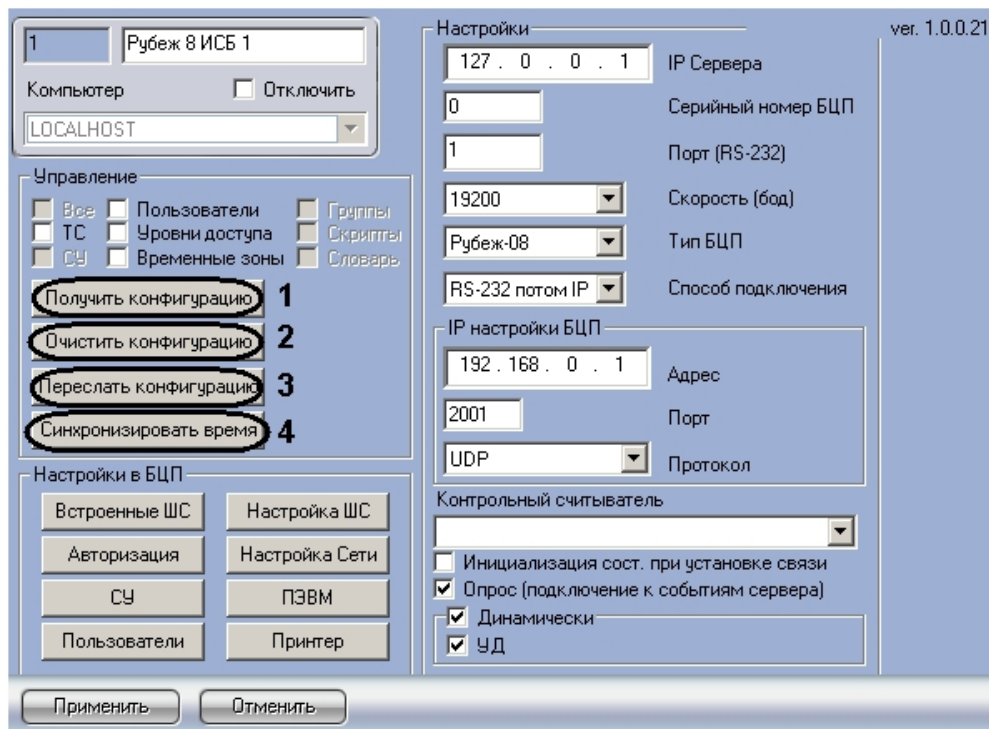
1
Рубеж 8 ИСБ 1
Компьютер
Отключить
LOCALHOST

Управление
Все
Пользователи
Группы
ТС
Уровни доступа
Скрипты
СУ
Временные зоны
Словарь

Получить конфигурацию 1
Очистить конфигурацию 2
Переслать конфигурацию 3
Синхронизировать время 4

Настройки в БЦП
Встроенные ШС
Настройка ШС
Авторизация
Настройка Сети
СУ
ПЭВМ
Пользователи
Принтер

Настройки
127 . 0 . 0 . 1
IP Сервера
0
Серийный номер БЦП
1
Порт (RS-232)
19200
Скорость (бод)
Рубеж-08
Тип БЦП
RS-232 потом IP
Способ подключения

IP настройки БЦП
192 . 168 . 0 . 1
Адрес
2001
Порт
UDP
Протокол

Контрольный считыватель
Инициализация сост. при установке связи
Опрос (подключение к событиям сервера)
Динамически
УД

ver. 1.0.0.21

Применить
Отменить